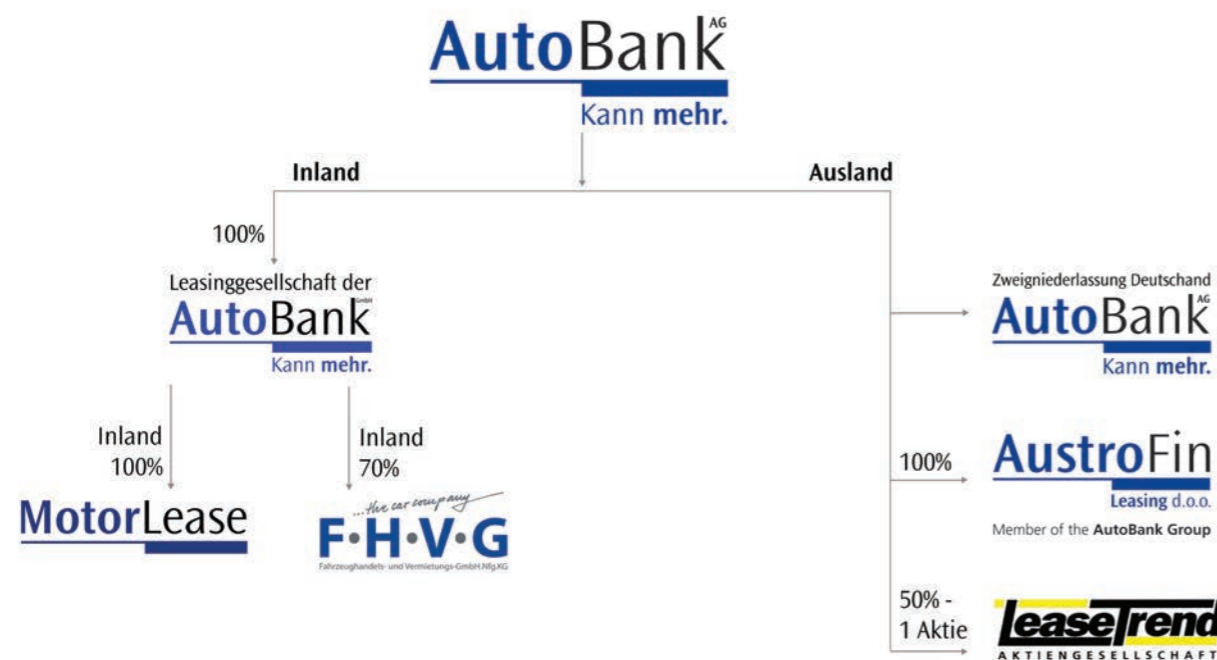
AutoBank AG
Kann mehr.

Inland

Ausland

100%

Leasinggesellschaft der
AutoBank GmbH
Kann mehr.

Inland
100%

MotorLease

Inland
70%

...the car company
F·H·V·G
Fahrzeughandels- und Vermietungs-GmbH.Nfg.KG

Zweigniederlassung Deutschand
AutoBank AG
Kann mehr.

100%

AustroFin
Leasing d.o.o.
Member of the AutoBank Group

50% -
1 Aktie

leaseTrend
AKTIENGESELLSCHAFT